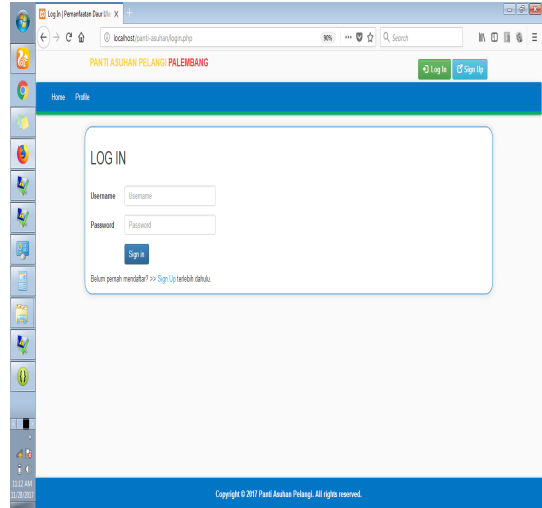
Log In | Pemanfaatan Deur Me X

localhost/panti-asuhan/login.php

90%

Search

PANTI ASUHAN PELANGI PALEMBANG

Log In

Sign Up

Home Profile

LOG IN

Username Username

Password Password

Sign in

Belum pernah mendaftar? >> Sign Up terlebih dahulu.

Copyright © 2017 Panti Asuhan Pelangi. All rights reserved.

11:12 AM
11/28/2017